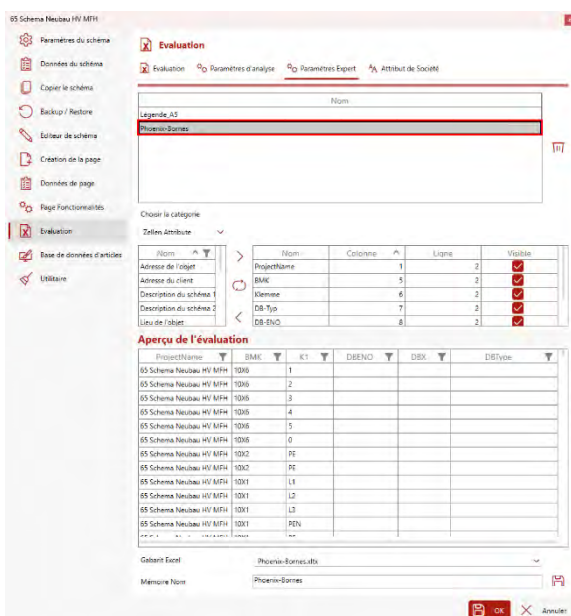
65 Schema Neubau HV MFH

Paramètres du schéma
Données du schéma
Copier le schéma
Backup / Restore
Editeur de schéma
Création de la page
Données de page
Page Fonctionnalités
Evaluation
Base de données d'articles
Utilitaire

Evaluation

Evaluation | Paramètres d'analyse | Paramètres Expert | Attribut de Société

| Nom |
|---|
| Legende_A5 |
| Phoenix-Bornes |

Choisir la catégorie

Zellen Attribute

| Nom |
|---|
| Adresse de l'objet |
| Adresse du client |
| Description du schéma 1 |
| Description du schéma 2 |
| Lieu de l'objet |

| Nom | Colonne | Ligne | Visible |
|---|---|---|---|
| ProjectName | 1 | 2 | ✓ |
| BMK | 5 | 2 | ✓ |
| Klemme | 6 | 2 | ✓ |
| DB-Typ | 7 | 2 | ✓ |
| DB-ENO | 8 | 2 | ✓ |

Aperçu de l'évaluation

| ProjectName | BMK | K1 | DBENO | DBX | DBType |
|---|---|---|---|---|---|
| 65 Schema Neubau HV MFH | 10X6 | 1 | | | |
| 65 Schema Neubau HV MFH | 10X6 | 2 | | | |
| 65 Schema Neubau HV MFH | 10X6 | 3 | | | |
| 65 Schema Neubau HV MFH | 10X6 | 4 | | | |
| 65 Schema Neubau HV MFH | 10X6 | 5 | | | |
| 65 Schema Neubau HV MFH | 10X6 | 0 | | | |
| 65 Schema Neubau HV MFH | 10X2 | PE | | | |
| 65 Schema Neubau HV MFH | 10X2 | PE | | | |
| 65 Schema Neubau HV MFH | 10X1 | L1 | | | |
| 65 Schema Neubau HV MFH | 10X1 | L2 | | | |
| 65 Schema Neubau HV MFH | 10X1 | L3 | | | |
| 65 Schema Neubau HV MFH | 10X1 | PEN | | | |

Gabarit Excel: Phoenix-Bornes.xltx

Mémoire Nom: Phoenix-Bornes

OK   Annuler